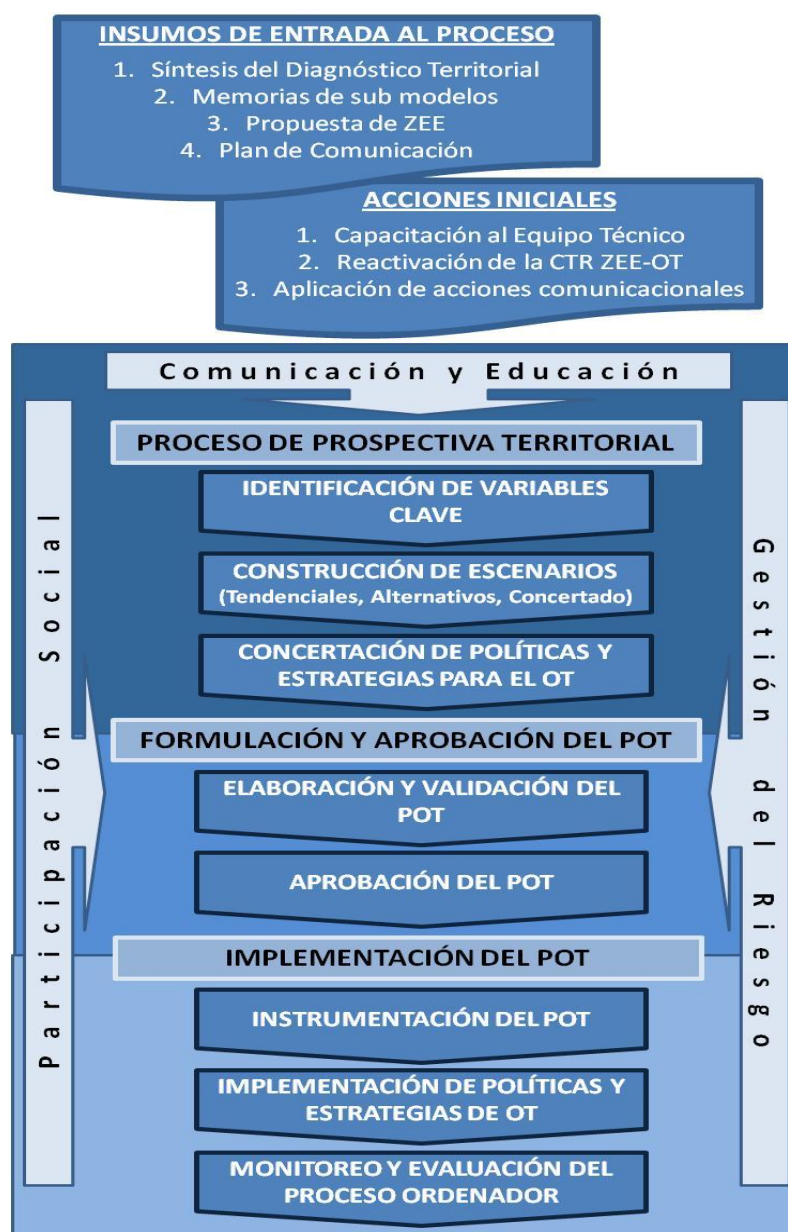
INSUMOS DE ENTRADA AL PROCESO

1. Síntesis del Diagnóstico Territorial
2. Memorias de sub modelos
3. Propuesta de ZEE
4. Plan de Comunicación

ACCIONES INICIALES

1. Capacitación al Equipo Técnico
2. Reactivación de la CTR ZEE-OT
3. Aplicación de acciones comunicacionales

Comunicación y Educación

Participación Social

Gestión del Riesgo

PROCESO DE PROSPECTIVA TERRITORIAL

IDENTIFICACIÓN DE VARIABLES CLAVE

CONSTRUCCIÓN DE ESCENARIOS (Tendenciales, Alternativos, Concertado)

CONCERTACIÓN DE POLÍTICAS Y ESTRATEGIAS PARA EL OT

FORMULACIÓN Y APROBACIÓN DEL POT

ELABORACIÓN Y VALIDACIÓN DEL POT

APROBACIÓN DEL POT

IMPLEMENTACIÓN DEL POT

INSTRUMENTACIÓN DEL POT

IMPLEMENTACIÓN DE POLÍTICAS Y ESTRATEGIAS DE OT

MONITOREO Y EVALUACIÓN DEL PROCESO ORDENADOR